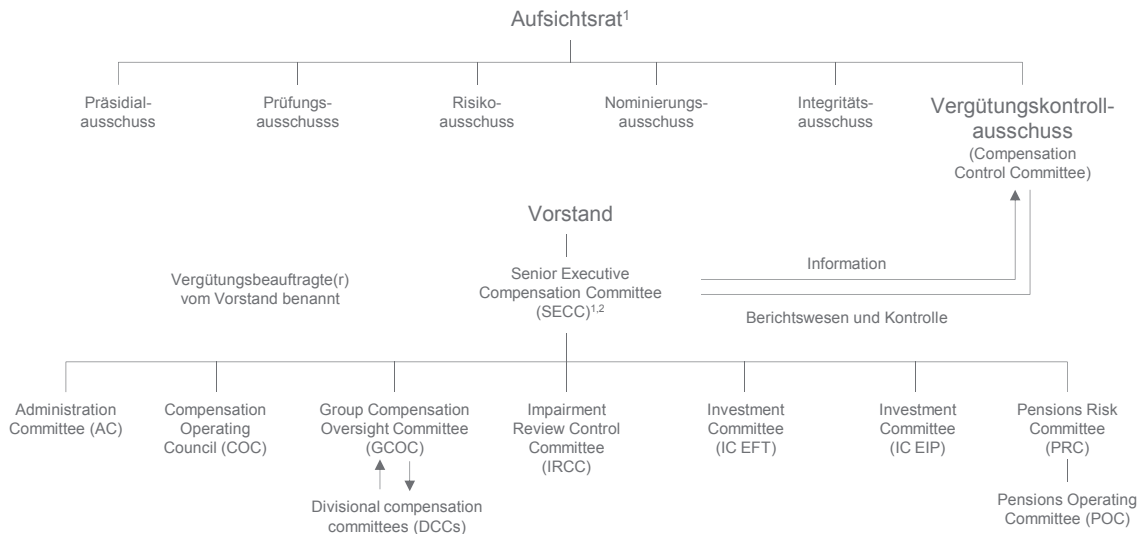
Aufsichtsrat$^1$

Präsidialausschuss

Prüfungsausschusss

Risikoausschuss

Nominierungsausschuss

Integritätsausschuss

Vergütungskontrollausschuss (Compensation Control Committee)

Vorstand

Vergütungsbeauftragte(r) vom Vorstand benannt

Senior Executive Compensation Committee (SECC)$^{1,2}$

Information

Berichtswesen und Kontrolle

Administration Committee (AC)

Compensation Operating Council (COC)

Group Compensation Oversight Committee (GCOC)

Divisional compensation committees (DCCs)

Impairment Review Control Committee (IRCC)

Investment Committee (IC EFT)

Investment Committee (IC EIP)

Pensions Risk Committee (PRC)

Pensions Operating Committee (POC)